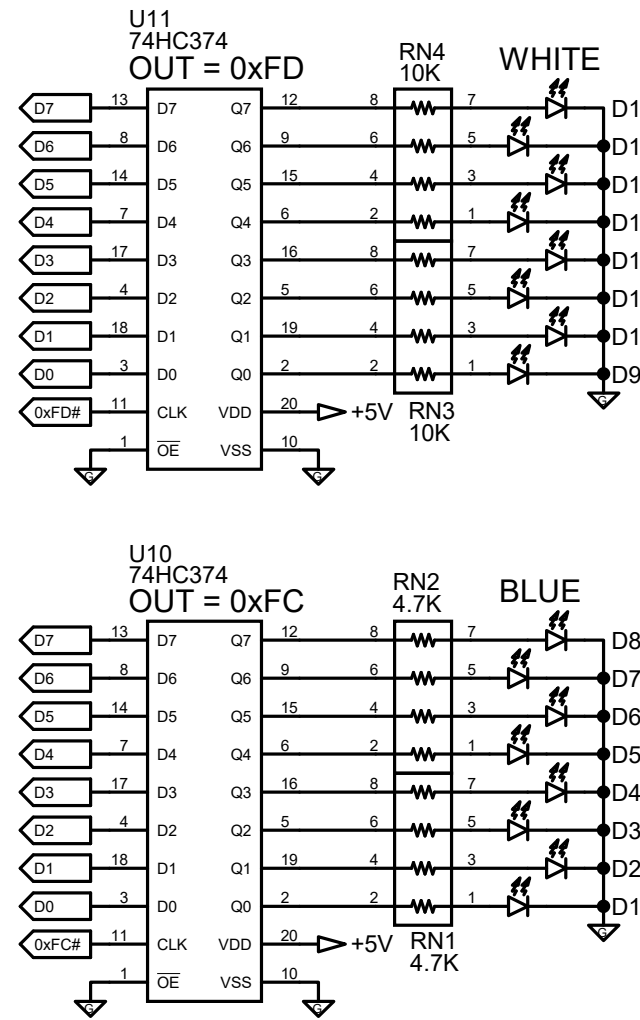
U11
74HC374
OUT = 0xFD

RN4
10K

WHITE

D7 13 D7 Q7 12 8 7 D1
D6 8 D6 Q6 9 6 5 D1
D5 14 D5 Q5 15 4 3 D1
D4 7 D4 Q4 6 2 1 D1
D3 17 D3 Q3 16 8 7 D1
D2 4 D2 Q2 5 6 5 D1
D1 18 D1 Q1 19 4 3 D1
D0 3 D0 Q0 2 2 1 D9
0xFD# 11 CLK VDD 20 +5V
1 $\overline{OE}$ VSS 10
G G G

RN3
10K

U10
74HC374
OUT = 0xFC

RN2
4.7K

BLUE

D7 13 D7 Q7 12 8 7 D8
D6 8 D6 Q6 9 6 5 D7
D5 14 D5 Q5 15 4 3 D6
D4 7 D4 Q4 6 2 1 D5
D3 17 D3 Q3 16 8 7 D4
D2 4 D2 Q2 5 6 5 D3
D1 18 D1 Q1 19 4 3 D2
D0 3 D0 Q0 2 2 1 D1
0xFC# 11 CLK VDD 20 +5V
1 $\overline{OE}$ VSS 10
G G G

RN1
4.7K